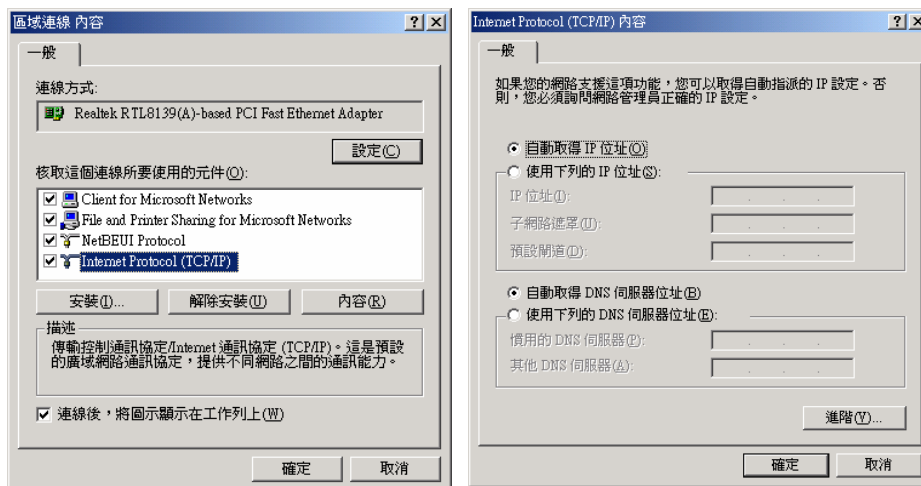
區域連線 內容

?

×

一般

連線方式:

Realtek RTL8139(A)-based PCI Fast Ethernet Adapter

設定(C)

核取這個連線所要使用的元件(O):

Client for Microsoft Networks

File and Printer Sharing for Microsoft Networks

NetBEUI Protocol

Internet Protocol (TCP/IP)

安裝(I)...

解除安裝(U)

內容(R)

描述

傳輸控制通訊協定/Internet 通訊協定 (TCP/IP)。這是預設的廣域網路通訊協定，提供不同網路之間的通訊能力。

連線後，將圖示顯示在工作列上(W)

確定

取消

Internet Protocol (TCP/IP) 內容

?

×

一般

如果您的網路支援這項功能，您可以取得自動指派的 IP 設定。否則，您必須詢問網路管理員正確的 IP 設定。

自動取得 IP 位址(O)

使用下列的 IP 位址(S):

IP 位址(I):

子網路遮罩(U):

預設閘道(D):

自動取得 DNS 伺服器位址(B)

使用下列的 DNS 伺服器位址(E):

慣用的 DNS 伺服器(P):

其他 DNS 伺服器(A):

進階(V)...

確定

取消